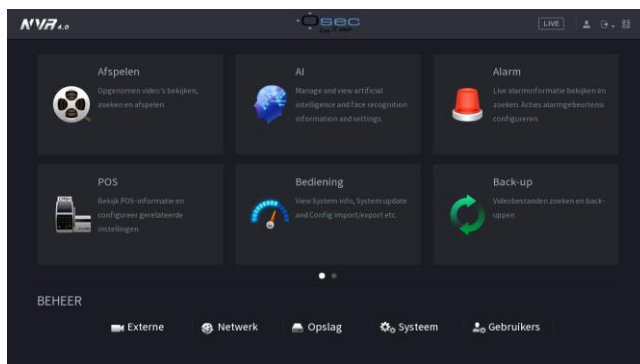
NVR 4.0

sec

LIVE

Afspelen
Opgenomen video's bekijken, zoeken en afspelen.

AI
Manage and view artificial intelligence and face recognition information and settings.

Alarm
Live alarminformatie bekijken en zoeken. Acties alarmgebeurtenis configureren.

POS
Bekijk POS-informatie en configureer gerelateerde instellingen.

Bediening
View System info, System update and Config import/export etc.

Back-up
Videobestanden zoeken en backuppen

BEHEER

Externe
Netwerk
Opslag
Systeem
Gebruikers